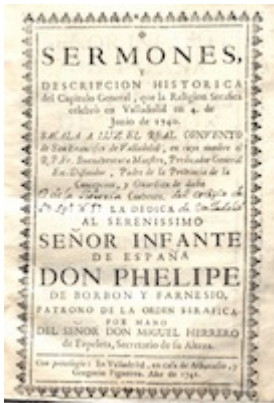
SERMONES, Y DESCRIPCION HISTORICA del Capitulo General, que la Religion Serafica celebrò en Valladolid en 4. de Junio de 1740.

SACALA A LUZ EL REAL CONVENTO de San Francisco de Valladolid, en cuyo nombre el R. P. Fr. Buenaventura Maestro, Predicador General Ex-Difinidor, Padre de la Provincia de la Concepcion, y Guardian de dicho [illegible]

Y LA DEDICA AL SERENISSIMO SEÑOR INFANTE DE ESPAÑA DON PHELIPE DE BORBON Y FARNESIO, PATRONO DE LA ORDEN SERAFICA, POR MANO DEL SEÑOR DON MIGUEL HERRERO de Ezpeleta, Secretario de su Alteza.

Con privilegio: En Valladolid, en casa de Athanasio, y Antonio Figueroa. Año de 1741.